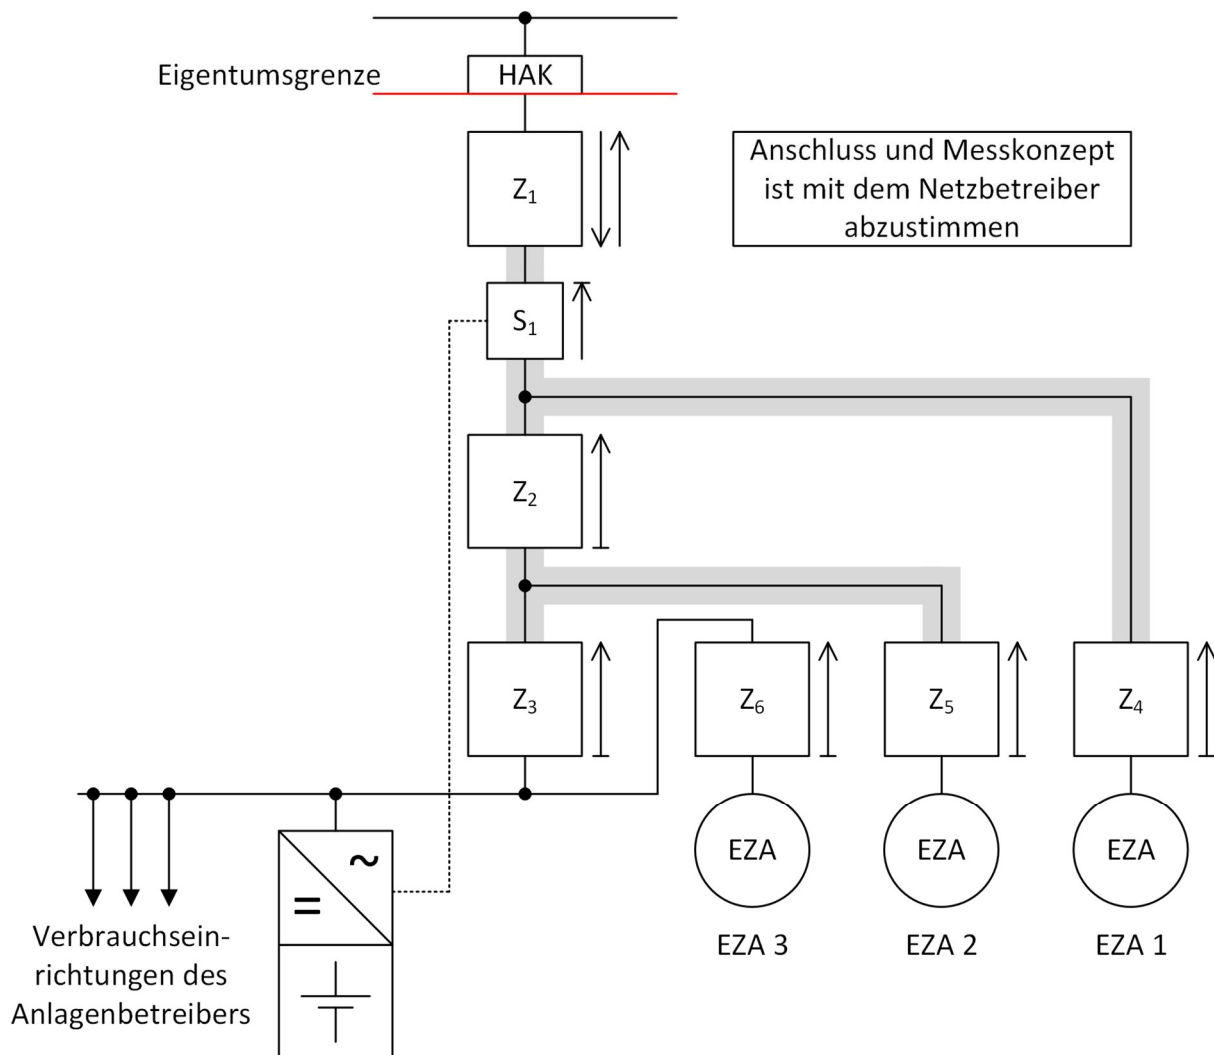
Eigentumsgrenze

HAK

Anschluss und Messkonzept ist mit dem Netzbetreiber abzustimmen

$Z_1$

$S_1$

$Z_2$

$Z_3$

$Z_6$

$Z_5$

$Z_4$

=

~

EZA

EZA

EZA

EZA 3

EZA 2

EZA 1

Verbrauchseinrichtungen des Anlagenbetreibers